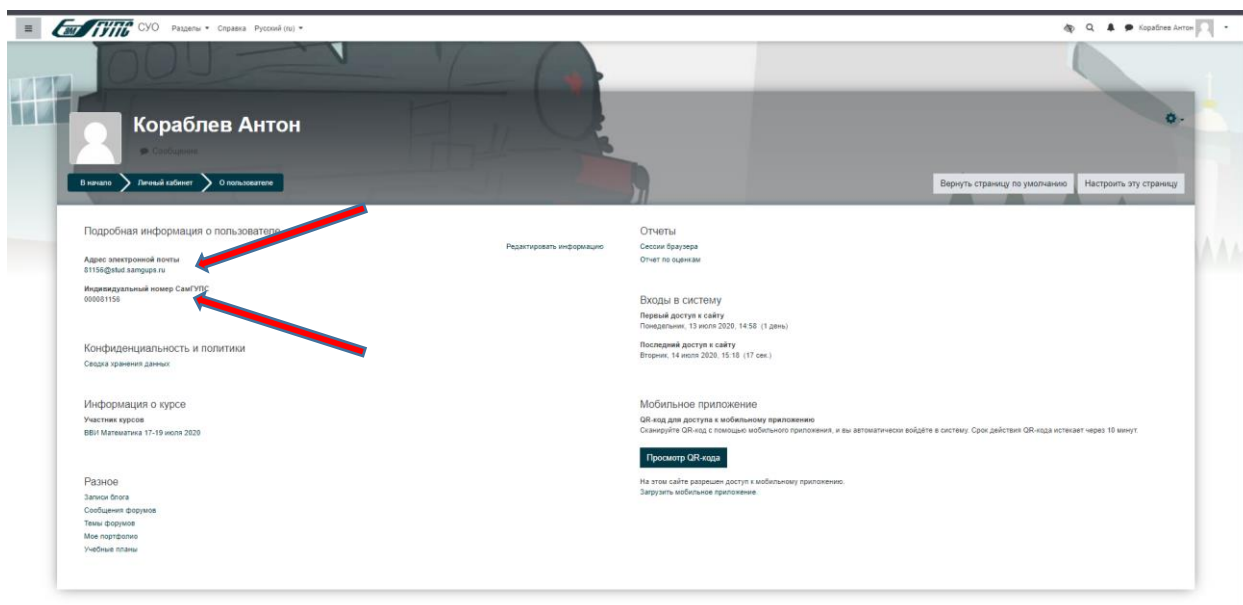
СамГУПС СУО Разделы ▾ Справка Русский (ru) ▾

Кораблев Антон

Кораблев Антон

Сообщение

В начало Личный кабинет О пользователе

Вернуть страницу по умолчанию Настроить эту страницу

Подробная информация о пользователе

Редактировать информацию

Адрес электронной почты
81156@stud.samgups.ru

Индивидуальный номер СамГУПС
000081156

Конфиденциальность и политики
Сводка хранения данных

Информация о курсе
Участник курсов
ВВИ Математика 17-19 июля 2020

Разное
Записи блога
Сообщения форумов
Темы форумов
Мое портфолио
Учебные планы

Отчеты
Сессии браузера
Отчет по оценкам

Входы в систему
Первый доступ к сайту
Понедельник, 13 июля 2020, 14:58 (1 день)

Последний доступ к сайту
Вторник, 14 июля 2020, 15:18 (17 сек.)

Мобильное приложение
QR-код для доступа к мобильному приложению
Сканируйте QR-код с помощью мобильного приложения, и вы автоматически войдёте в систему. Срок действия QR-кода истекает через 10 минут.

Просмотр QR-кода

На этом сайте разрешен доступ к мобильному приложению.
Загрузить мобильное приложение.